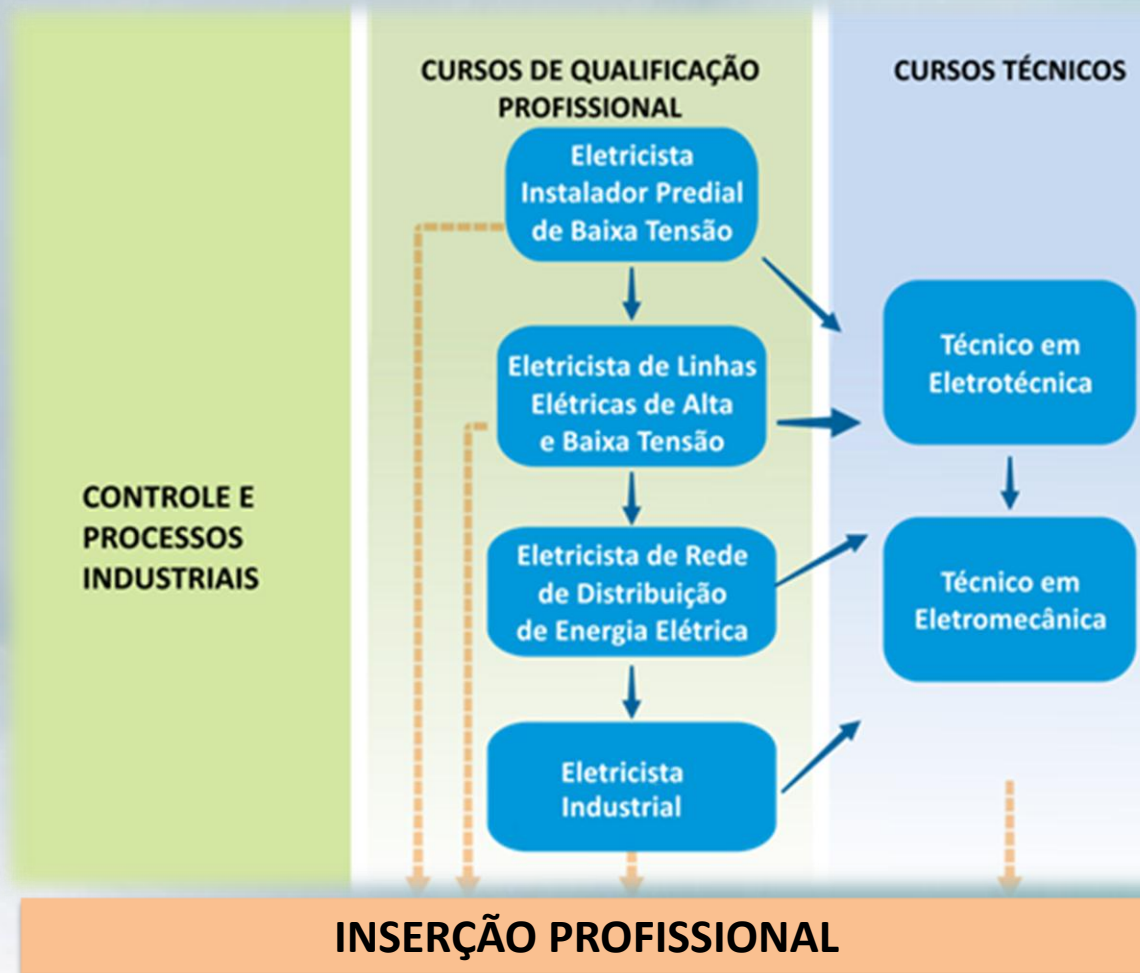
CONTROLE E PROCESSOS INDUSTRIAIS

CURSOS DE QUALIFICAÇÃO PROFISSIONAL

Eletricista Instalador Predial de Baixa Tensão

Eletricista de Linhas Elétricas de Alta e Baixa Tensão

Eletricista de Rede de Distribuição de Energia Elétrica

Eletricista Industrial

CURSOS TÉCNICOS

Técnico em Eletrotécnica

Técnico em Eletromecânica

INSERÇÃO PROFISSIONAL